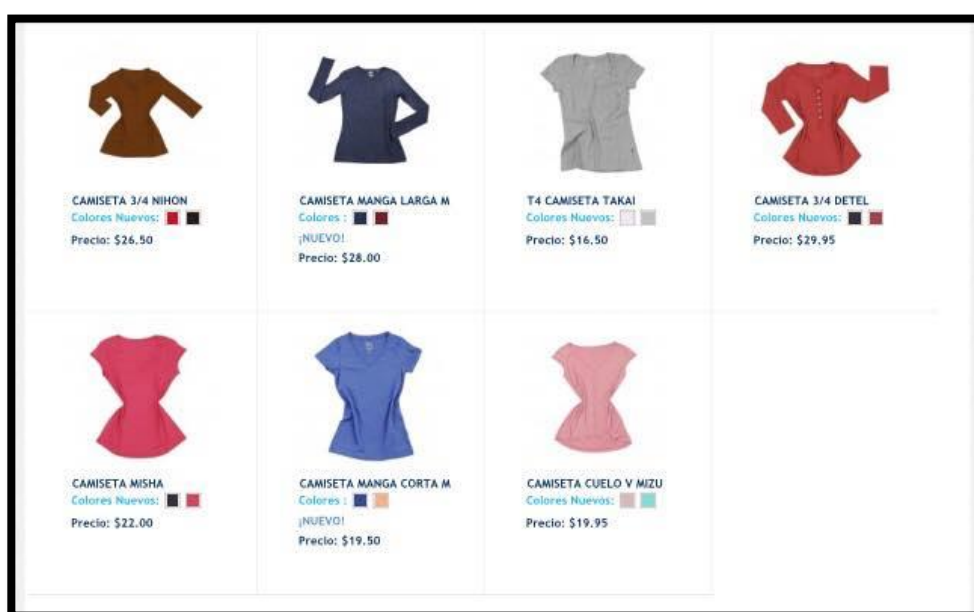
CAMISETA 3/4 NIHON
Colores Nuevos:
Precio: $26.50

CAMISETA MANGA LARGA M
Colores :
¡NUEVO!
Precio: $28.00

T4 CAMISETA TAKAI
Colores Nuevos:
Precio: $16.50

CAMISETA 3/4 DETEL
Colores Nuevos:
Precio: $29.95

CAMISETA MISHA
Colores Nuevos:
Precio: $22.00

CAMISETA MANGA CORTA M
Colores :
¡NUEVO!
Precio: $19.50

CAMISETA CUELO V MIZU
Colores Nuevos:
Precio: $19.95